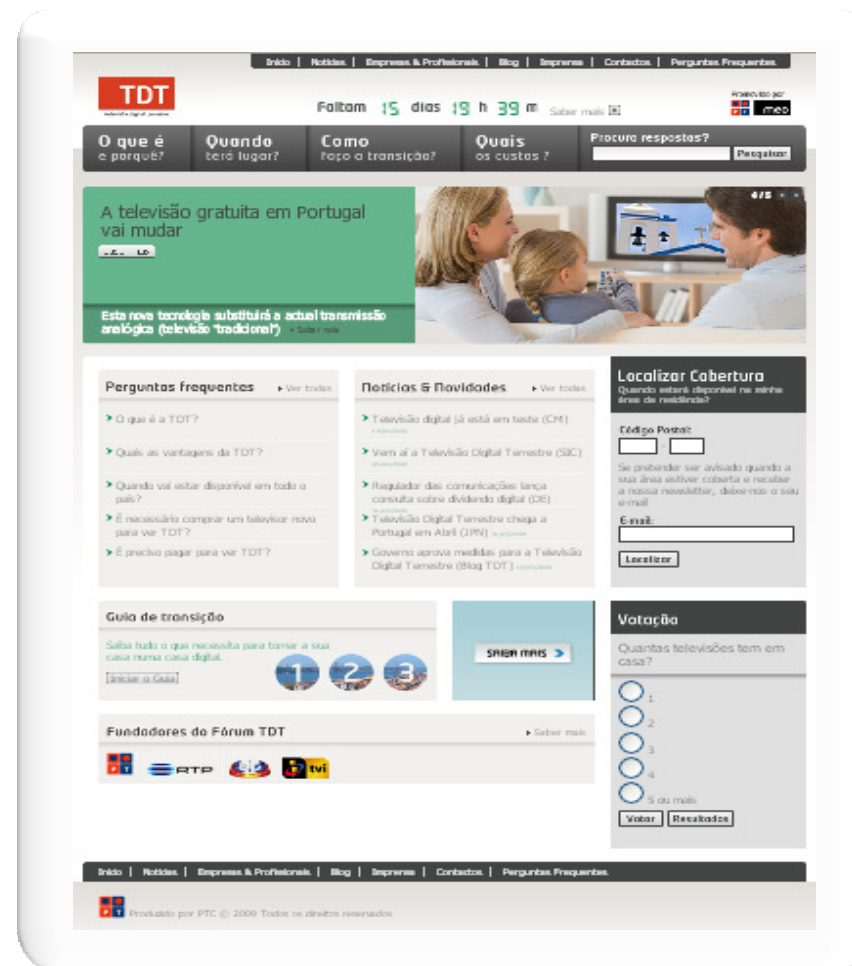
Início | Notícias | Empresas & Profissionais | Blog | Imprensa | Contactos | Perguntas Frequentes

TDT
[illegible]

Faltam 15 dias 19 h 39 m Saber mais

Promovido por
meo

O que é e porquê?
Quando terá lugar?
Como faço a transição?
Quais os custos ?

Procura respostas?
Pesquisar

A televisão gratuita em Portugal vai mudar
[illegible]

4/5

Esta nova tecnologia substituirá a actual transmissão analógica (televisão "tradicional") Saber mais

Perguntas frequentes
Ver todas
O que é a TDT?
Quais as vantagens da TDT?
Quando vai estar disponível em todo o país?
É necessário comprar um televisor novo para ver TDT?
É preciso pagar para ver TDT?

Notícias & Novidades
Ver todas
Televisão digital já está em teste (CM) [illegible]
Vem aí a Televisão Digital Terrestre (SIC) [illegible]
Regulador das comunicações lança consulta sobre dividendo digital (DE) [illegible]
Televisão Digital Terrestre chega a Portugal em Abril (JPN) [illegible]
Governo aprova medidas para a Televisão Digital Terrestre (Blog TDT) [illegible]

Localizar Cobertura
Quando estará disponível na minha área de residência?
Código Postal:
-
Se pretender ser avisado quando a sua área estiver coberta e receber a nossa newsletter, deixe-nos o seu e-mail
E-mail:
Localizar

Guia de transição
Saiba tudo o que necessita para tornar a sua casa numa casa digital.
Iniciar o Guia
1 2 3

SAIBA MAIS

Votação
Quantas televisões tem em casa?
1
2
3
4
5 ou mais
Votar Resultados

Fundadores do Fórum TDT
Saber mais
RTP
tvi

Início | Notícias | Empresas & Profissionais | Blog | Imprensa | Contactos | Perguntas Frequentes

Produzido por PTC © 2009 Todos os direitos reservados